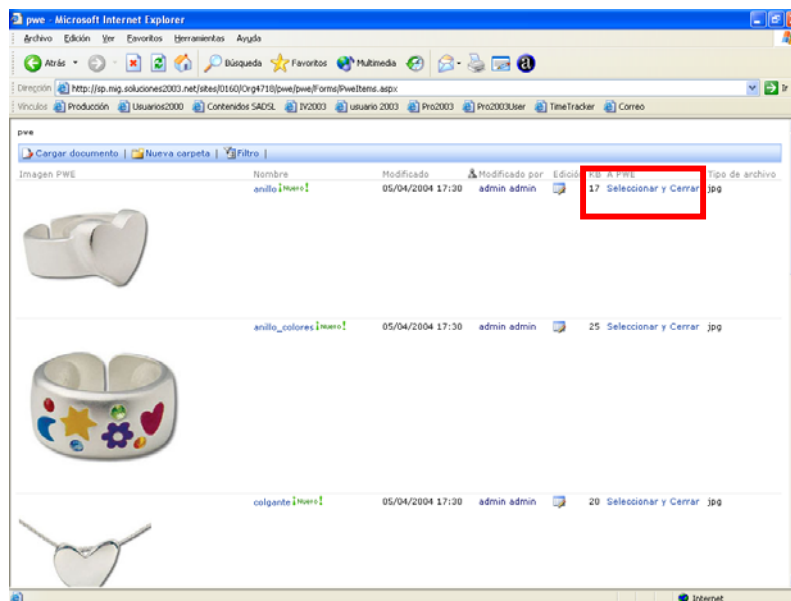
pwe - Microsoft Internet Explorer

Archivo Edición Ver Favoritos Herramientas Ayuda

Atrás Búsqueda Favoritos Multimedia

Dirección http://sp.mig.soluciones2003.net/sites/0160/Org4718/pwe/pwe/Forms/PweItems.aspx

Vínculos Producción Usuarios2000 Contenidos SADSL IV2003 usuario 2003 Pro2003 Pro2003User TimeTracker Correo

pwe

Cargar documento | Nueva carpeta | Filtro

| Imagen PWE | Nombre | Modificado | Modificado por | Edición | KB | A PWE | Tipo de archivo |
|---|---|---|---|---|---|---|---|
| | anillo ¡Nuevo! | 05/04/2004 17:30 | admin admin | | 17 | Seleccionar y Cerrar | jpg |
| | anillo_colores ¡Nuevo! | 05/04/2004 17:30 | admin admin | | 25 | Seleccionar y Cerrar | jpg |
| | colgante ¡Nuevo! | 05/04/2004 17:30 | admin admin | | 20 | Seleccionar y Cerrar | jpg |

Internet